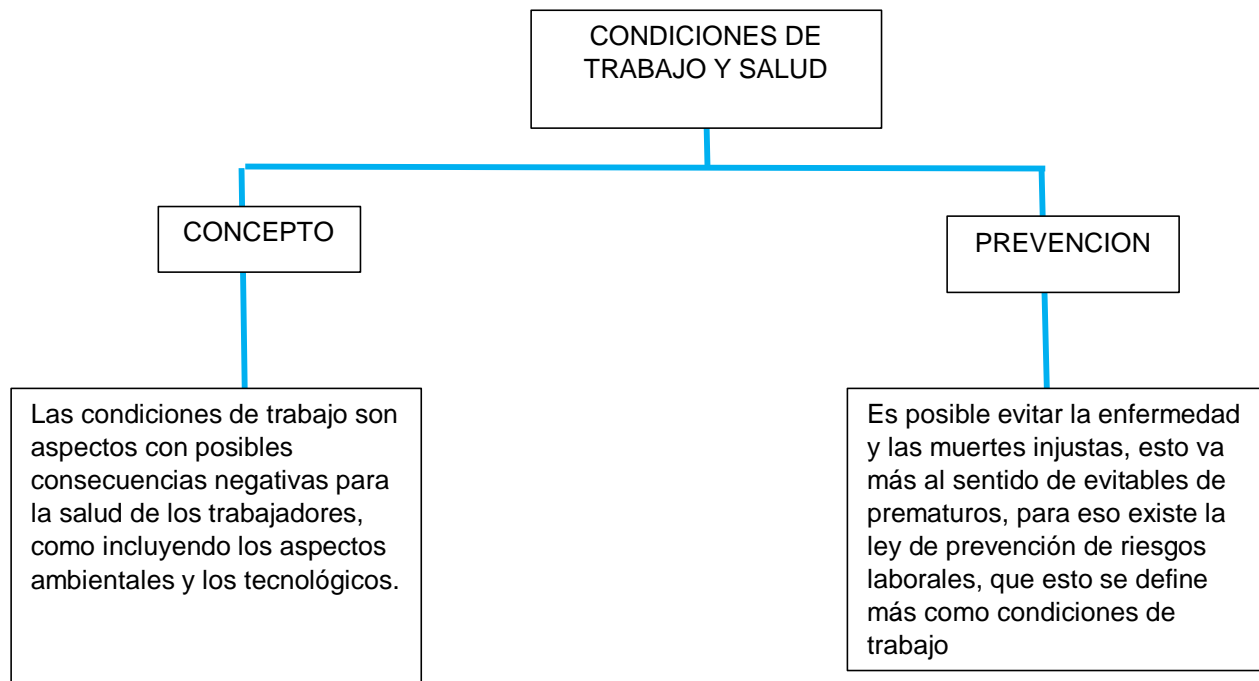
CONDICIONES DE TRABAJO Y SALUD

CONCEPTO

Las condiciones de trabajo son aspectos con posibles consecuencias negativas para la salud de los trabajadores, como incluyendo los aspectos ambientales y los tecnológicos.

PREVENCION

Es posible evitar la enfermedad y las muertes injustas, esto va más al sentido de evitables de prematuros, para eso existe la ley de prevención de riesgos laborales, que esto se define más como condiciones de trabajo